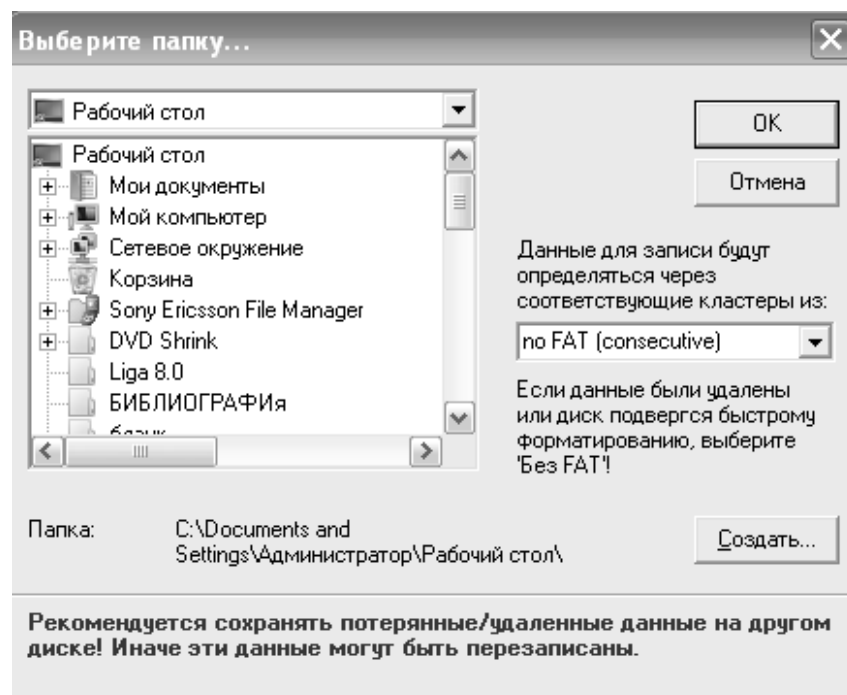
Выберите папку...

Рабочий стол

Рабочий стол
Мои документы
Мой компьютер
Сетевое окружение
Корзина
Sony Ericsson File Manager
DVD Shrink
Liga 8.0
БИБЛИОГРАФИя
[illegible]

OK

Отмена

Данные для записи будут определяться через соответствующие кластеры из:

no FAT (consecutive)

Если данные были удалены или диск подвергся быстрому форматированию, выберите 'Без FAT'!

Папка: C:\Documents and Settings\Администратор\Рабочий стол\

Создать...

Рекомендуется сохранять потерянные/удаленные данные на другом диске! Иначе эти данные могут быть перезаписаны.